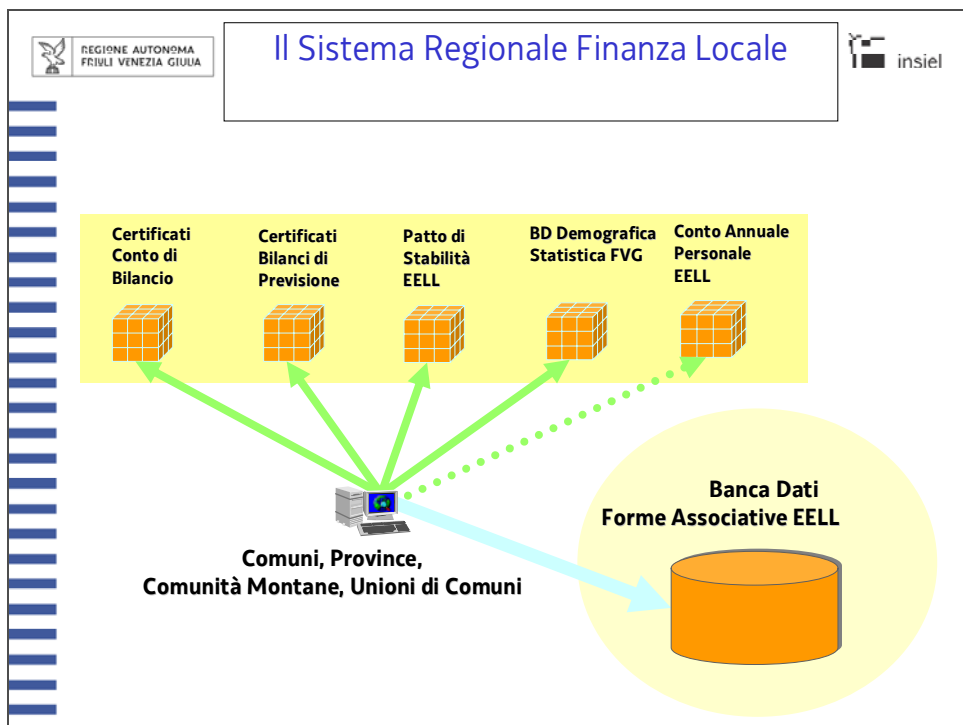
REGIONE AUTONOMA FRIULI VENEZIA GIULIA

Il Sistema Regionale Finanza Locale

insiel

Certificati Conto di Bilancio

Certificati Bilanci di Previsione

Patto di Stabilità EELL

BD Demografica Statistica FVG

Conto Annuale Personale EELL

Banca Dati Forme Associative EELL

Comuni, Province, Comunità Montane, Unioni di Comuni